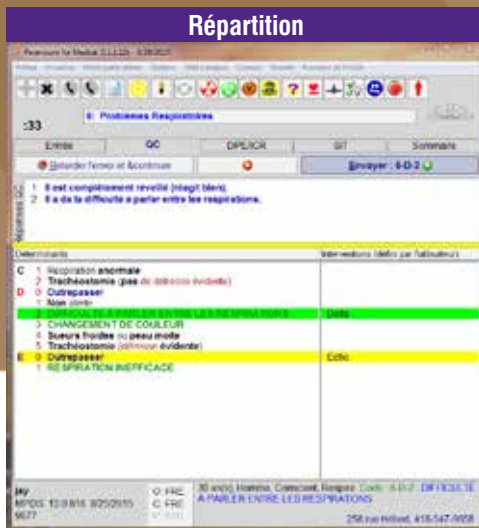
Répartition

:33

6: Problèmes Respiratoires

Entrée | QC | DPE/ICR | SIT | Sommaire

Retarder l'envoi et Continuer | Envoyer : 6-D-2

Réponses QC

1 Il est complètement réveillé (réagit bien).
2 Il a de la difficulté à parler entre les respirations.

Déterminants | Interventions (défini par l'utilisateur)

C 1 Respiration anormale
2 Trachéostomie (pas de détresse évidente)
D 0 Outrepasser
1 Non alerte
2 DIFFICULTÉ À PARLER ENTRE LES RESPIRATIONS | Delta
3 CHANGEMENT DE COULEUR
4 Sueurs froides ou peau moite
5 Trachéostomie (détresse évidente)
E 0 Outrepasser | Echo
1 RESPIRATION INEFFICACE

30 an(s) Homme, Conscient, Respire Code: 6-D-2 DIFFICULTÉ À PARLER ENTRE LES RESPIRATIONS

258 rue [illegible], 418-547-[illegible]